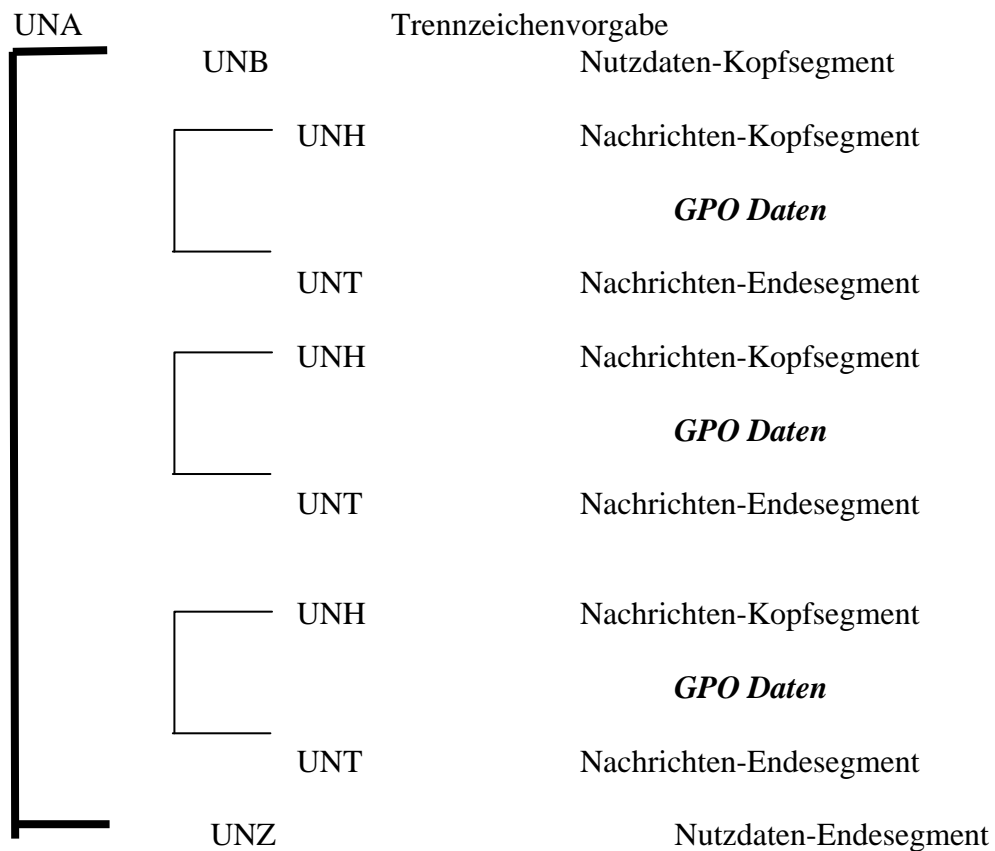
UNA Trennzeichenvorgabe

UNB Nutzdaten-Kopfsegment

UNH Nachrichten-Kopfsegment

***GPO Daten***

UNT Nachrichten-Endesegment

UNH Nachrichten-Kopfsegment

***GPO Daten***

UNT Nachrichten-Endesegment

UNH Nachrichten-Kopfsegment

***GPO Daten***

UNT Nachrichten-Endesegment

UNZ Nutzdaten-Endesegment